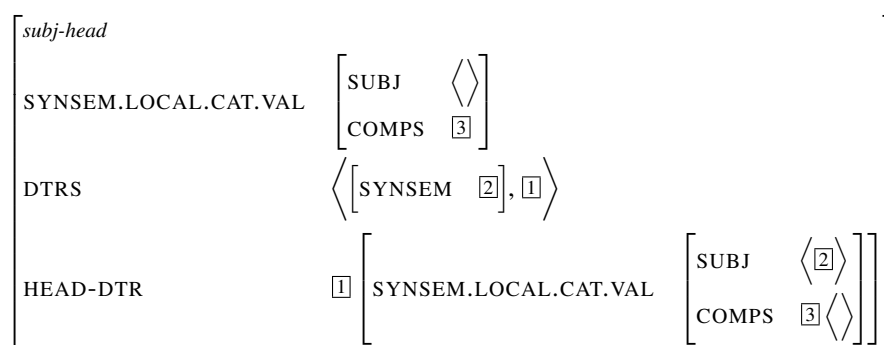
subj-head

SYNSEM.LOCAL.CAT.VAL $\begin{bmatrix} \text{SUBJ} & \langle\rangle \\ \text{COMPS} & \boxed{3} \end{bmatrix}$

DTRS $\left\langle \begin{bmatrix} \text{SYNSEM} & \boxed{2} \end{bmatrix}, \boxed{1} \right\rangle$

HEAD-DTR $\boxed{1} \begin{bmatrix} \text{SYNSEM.LOCAL.CAT.VAL} & \begin{bmatrix} \text{SUBJ} & \langle \boxed{2} \rangle \\ \text{COMPS} & \boxed{3} \langle\rangle \end{bmatrix} \end{bmatrix}$